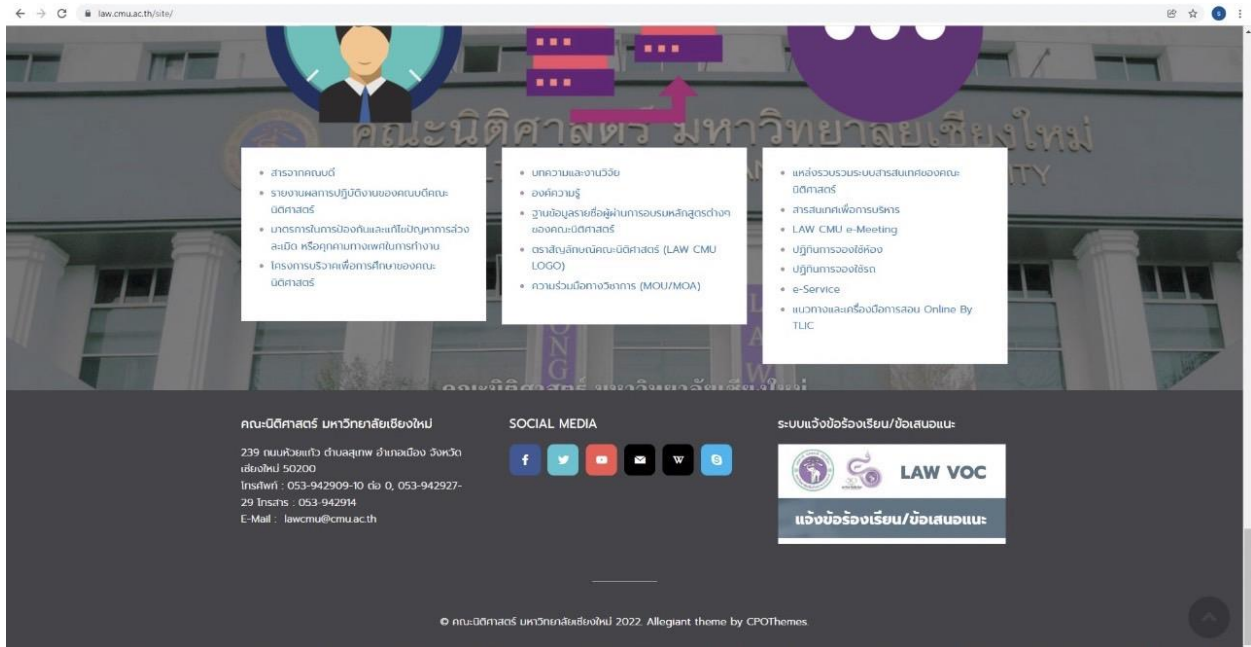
law.cmu.ac.th/site/

คณะนิติศาสตร์ มหาวิทยาลัยเชียงใหม่

- สารจากคณบดี
- รายงานผลการปฏิบัติงานของคณบดีคณะนิติศาสตร์
- มาตรการในการป้องกันและแก้ไขปัญหาการล่วงละเมิด หรือคุกคามทางเพศในการทำงาน
- โครงการบริจาคเพื่อการศึกษาของคณะนิติศาสตร์

- บทความและงานวิจัย
- องค์ความรู้
- ฐานข้อมูลรายชื่อผู้ผ่านการอบรมหลักสูตรต่างๆ ของคณะนิติศาสตร์
- ตราสัญลักษณ์คณะนิติศาสตร์ (LAW CMU LOGO)
- ความร่วมมือทางวิชาการ (MOU/MOA)

- แหล่งรวบรวมระบบสารสนเทศของคณะนิติศาสตร์
- สารสนเทศเพื่อการบริหาร
- LAW CMU e-Meeting
- ปฏิทินการจองใช้ห้อง
- ปฏิทินการจองใช้รถ
- e-Service
- แนวทางและเครื่องมือการสอน Online By TLIC

คณะนิติศาสตร์ มหาวิทยาลัยเชียงใหม่

239 ถนนห้วยแก้ว ตำบลสุเทพ อำเภอเมือง จังหวัดเชียงใหม่ 50200
โทรศัพท์ : 053-942909-10 ต่อ 0, 053-942927-29 โทรสาร : 053-942914
E-Mail : lawcmu@cmu.ac.th

SOCIAL MEDIA

ระบบแจ้งข้อร้องเรียน/ข้อเสนอแนะ

LAW VOC
แจ้งข้อร้องเรียน/ข้อเสนอแนะ

© คณะนิติศาสตร์ มหาวิทยาลัยเชียงใหม่ 2022. Allegiant theme by CPOThemes.